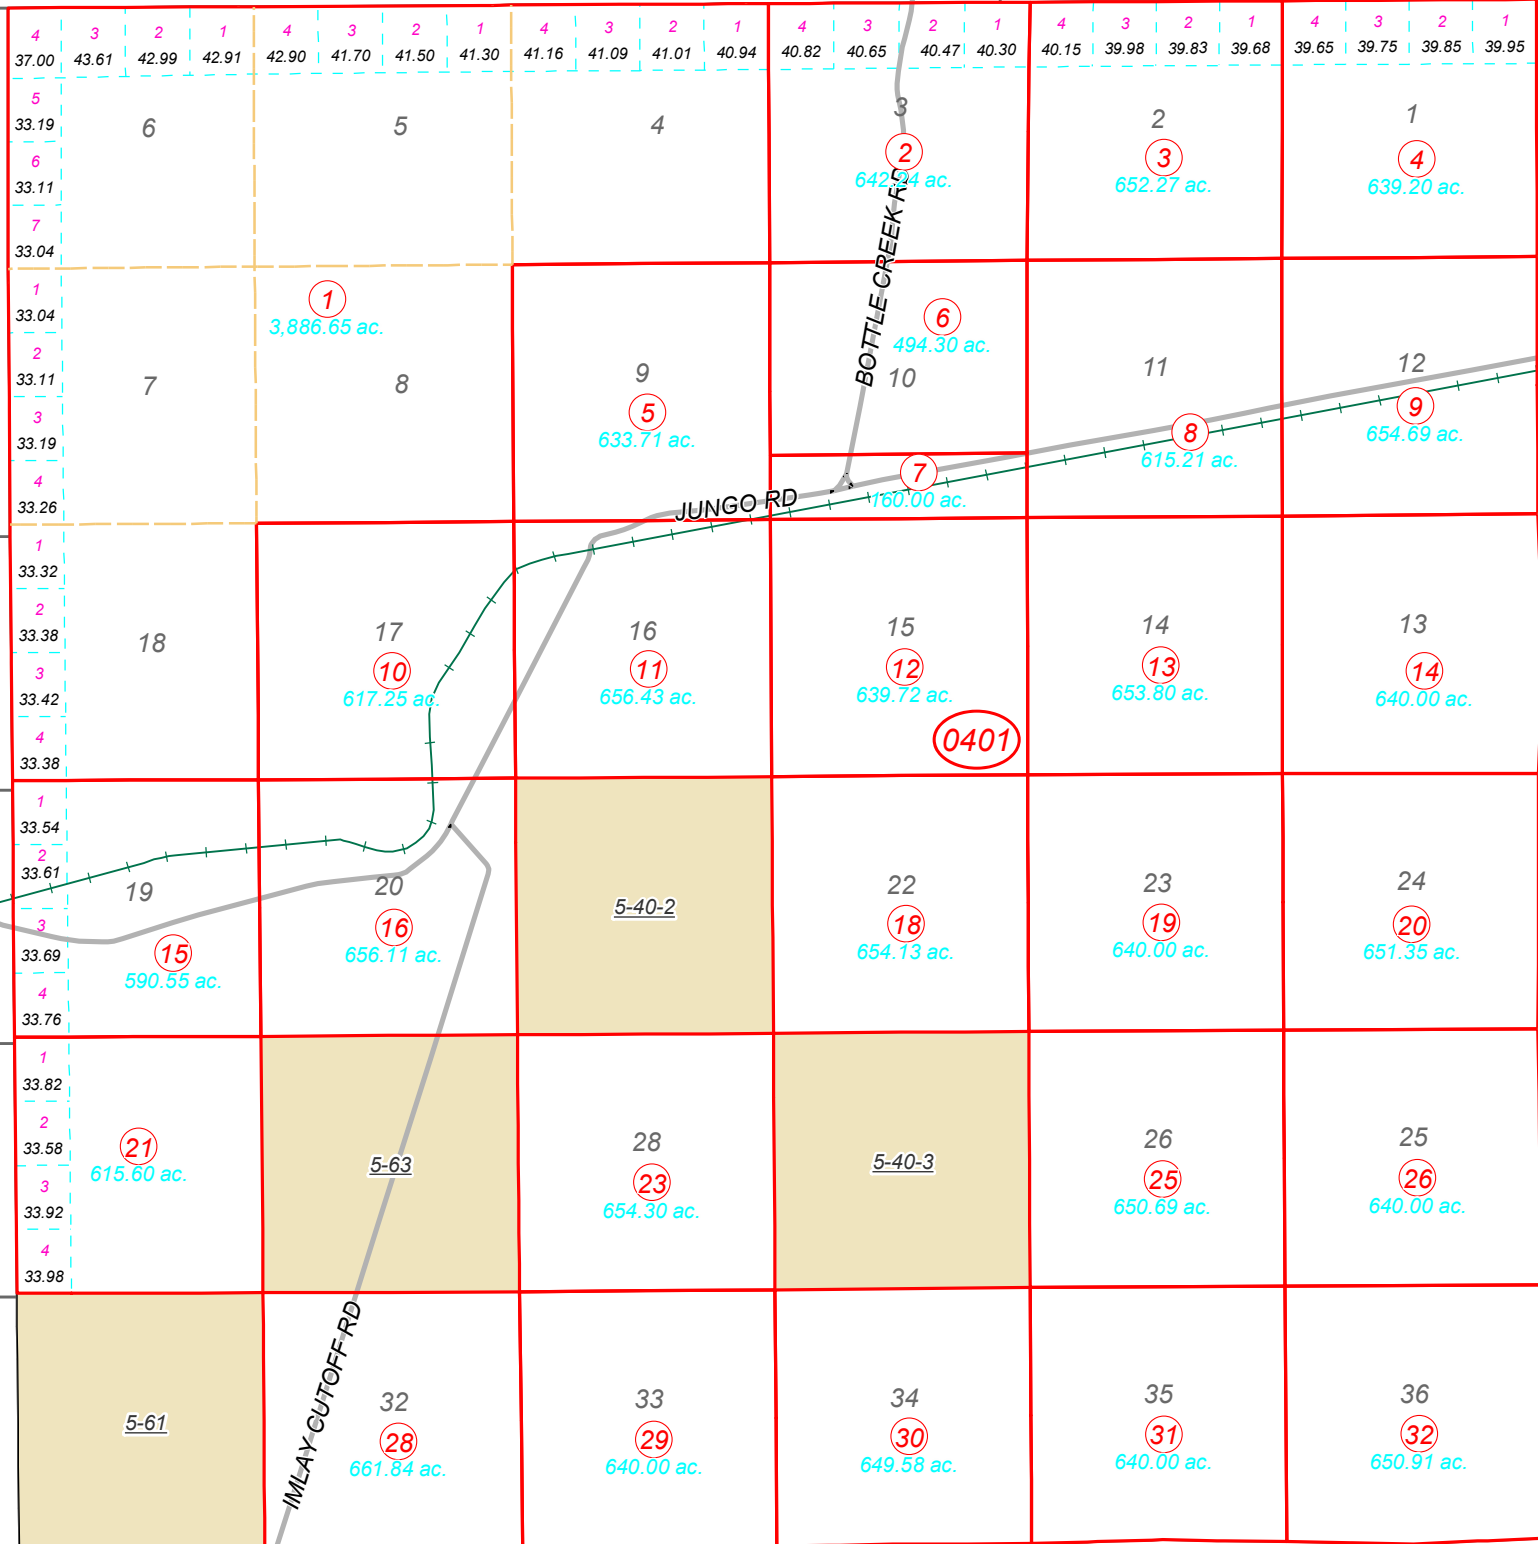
4 37.00 3 43.61 2 42.99 1 42.91 4 42.90 3 41.70 2 41.50 1 41.30 4 41.16 3 41.09 2 41.01 1 40.94 4 40.82 3 40.65 2 40.47 1 40.30 4 40.15 3 39.98 2 39.83 1 39.68 4 39.65 3 39.75 2 39.85 1 39.95

5 33.19 6 33.11 7 33.04

6

5

4

3 2 642.24 ac.

2 3 652.27 ac.

1 4 639.20 ac.

BOTTLE CREEK RD

1 33.04 2 33.11 3 33.19 4 33.26

7

1 3,886.65 ac. 8

9 5 633.71 ac.

6 494.30 ac. 10

11

12 9 654.69 ac.

8 615.21 ac.

7 160.00 ac.

JUNGO RD

1 33.32 2 33.38 3 33.42 4 33.38

18

17 10 617.25 ac.

16 11 656.43 ac.

15 12 639.72 ac.

0401

14 13 653.80 ac.

13 14 640.00 ac.

1 33.54 2 33.61 3 33.69 4 33.76

19 15 590.55 ac.

20 16 656.11 ac.

5-40-2

22 18 654.13 ac.

23 19 640.00 ac.

24 20 651.35 ac.

1 33.82 2 33.58 3 33.92 4 33.98

21 615.60 ac.

5-63

28 23 654.30 ac.

5-40-3

26 25 650.69 ac.

25 26 640.00 ac.

5-61

IMLAY CUTOFF RD

32 28 661.84 ac.

33 29 640.00 ac.

34 30 649.58 ac.

35 31 640.00 ac.

36 32 650.91 ac.